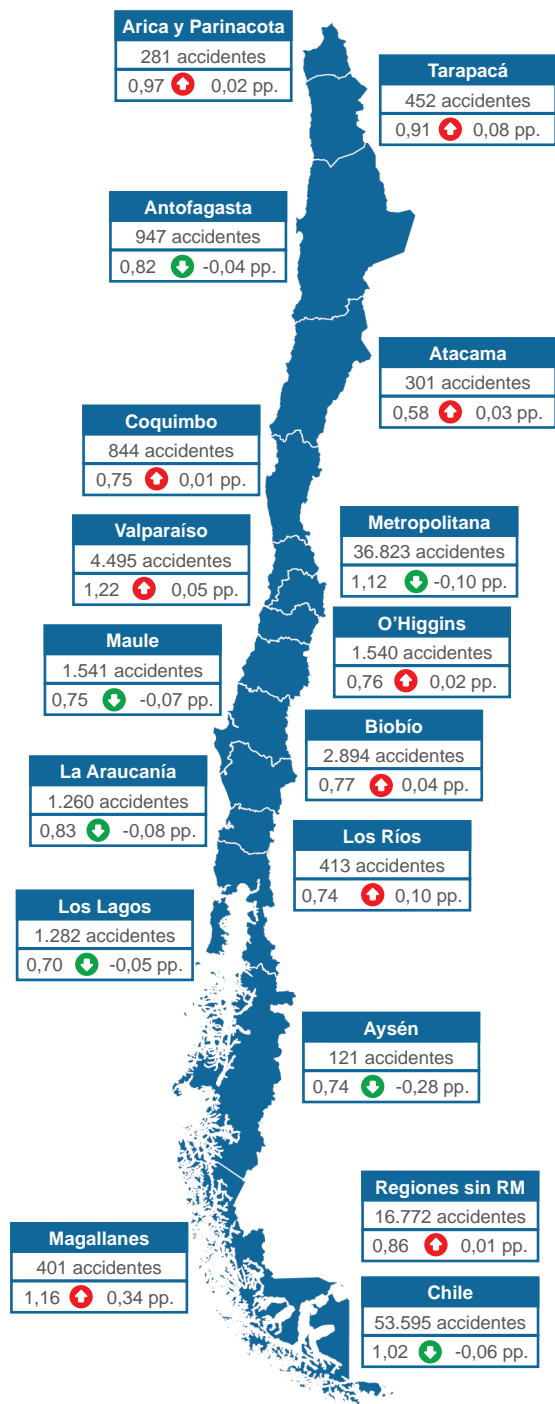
Arica y Parinacota
281 accidentes
0,97 0,02 pp.

Tarapacá
452 accidentes
0,91 0,08 pp.

Antofagasta
947 accidentes
0,82 -0,04 pp.

Atacama
301 accidentes
0,58 0,03 pp.

Coquimbo
844 accidentes
0,75 0,01 pp.

Valparaíso
4.495 accidentes
1,22 0,05 pp.

Metropolitana
36.823 accidentes
1,12 -0,10 pp.

O'Higgins
1.540 accidentes
0,76 0,02 pp.

Maule
1.541 accidentes
0,75 -0,07 pp.

Biobío
2.894 accidentes
0,77 0,04 pp.

La Araucanía
1.260 accidentes
0,83 -0,08 pp.

Los Ríos
413 accidentes
0,74 0,10 pp.

Los Lagos
1.282 accidentes
0,70 -0,05 pp.

Aysén
121 accidentes
0,74 -0,28 pp.

Regiones sin RM
16.772 accidentes
0,86 0,01 pp.

Magallanes
401 accidentes
1,16 0,34 pp.

Chile
53.595 accidentes
1,02 -0,06 pp.